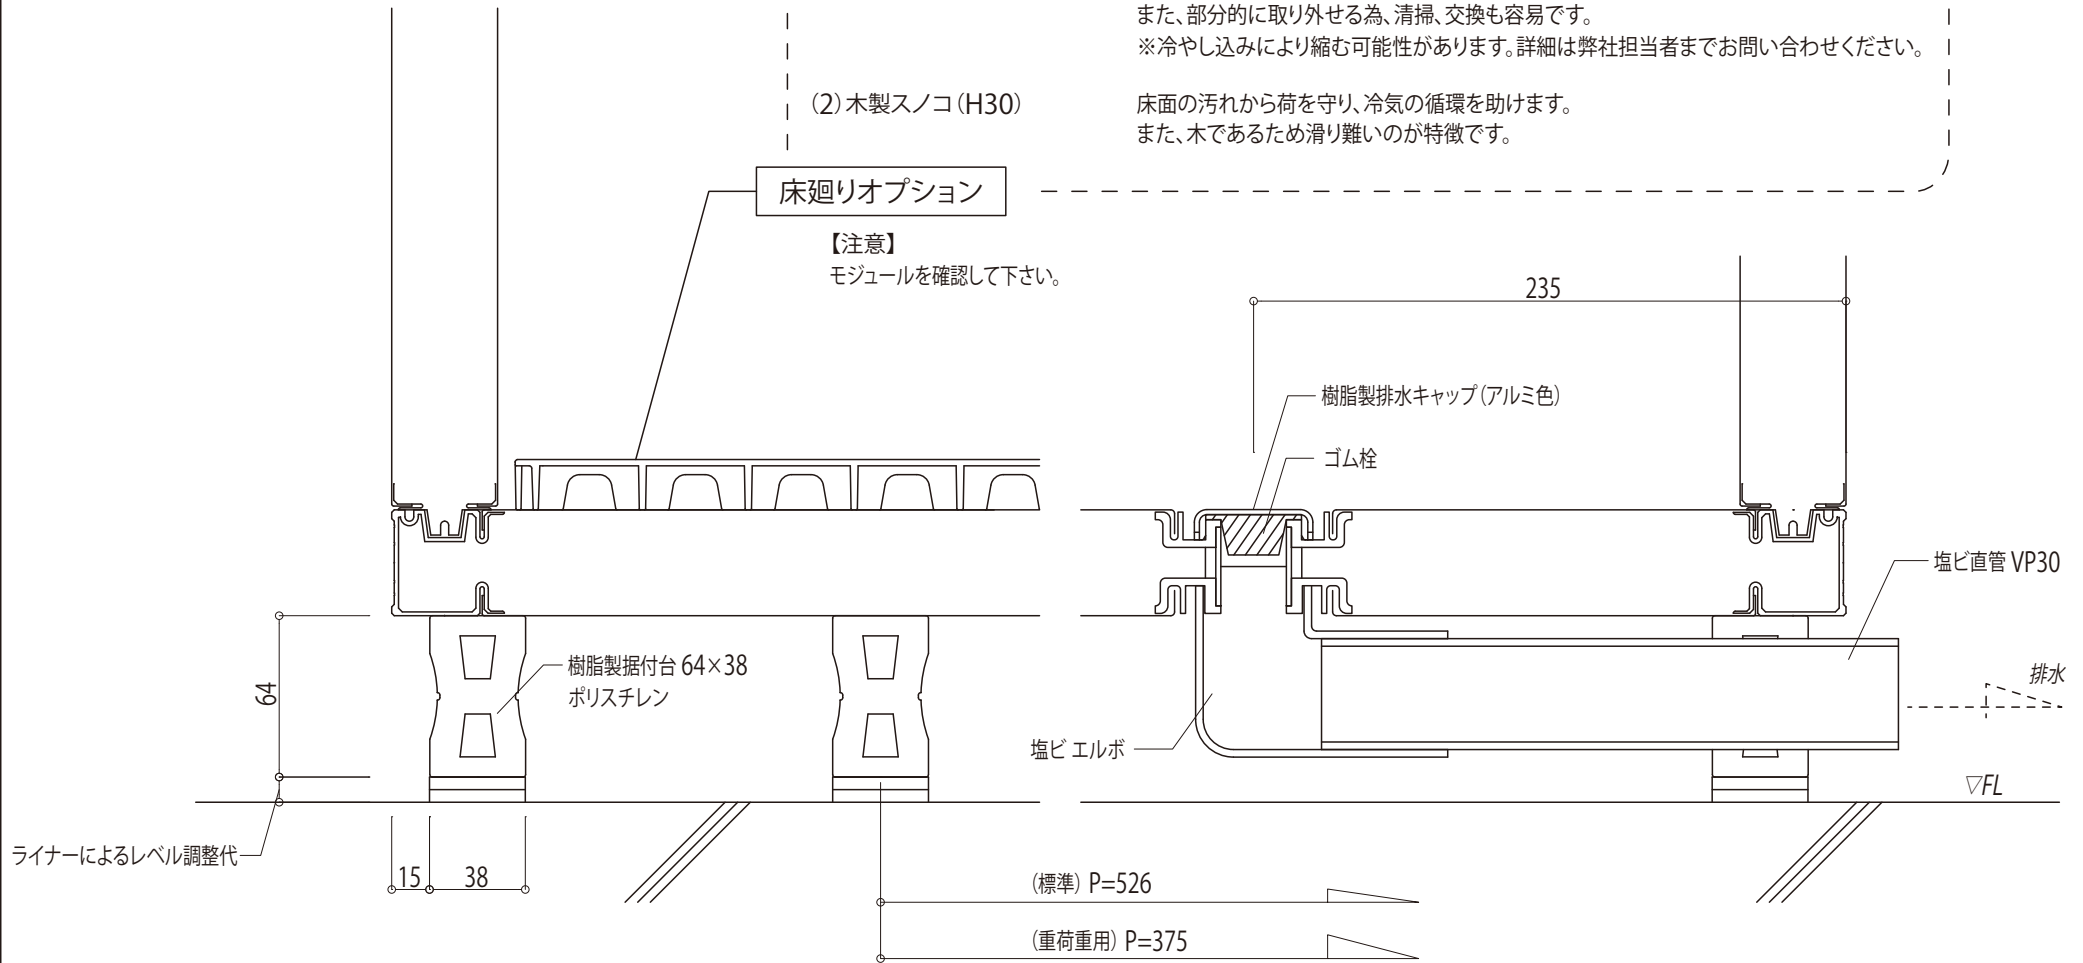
また、部分的に取り外せる為、清掃、交換も容易です。
※冷やし込みにより縮む可能性があります。詳細は弊社担当者までお問い合わせください。

(2) 木製スノコ (H30)

床面の汚れから荷を守り、冷気の循環を助けます。
また、木であるため滑り難いのが特徴です。

床廻りオプション

【注意】
モジュールを確認して下さい。

235

樹脂製排水キャップ (アルミ色)

ゴム栓

塩ビ直管 VP30

64

樹脂製据付台 64×38
ポリスチレン

排水

塩ビ エルボ

▽FL

ライナーによるレベル調整代

15 38

(標準) P=526

(重荷重用) P=375